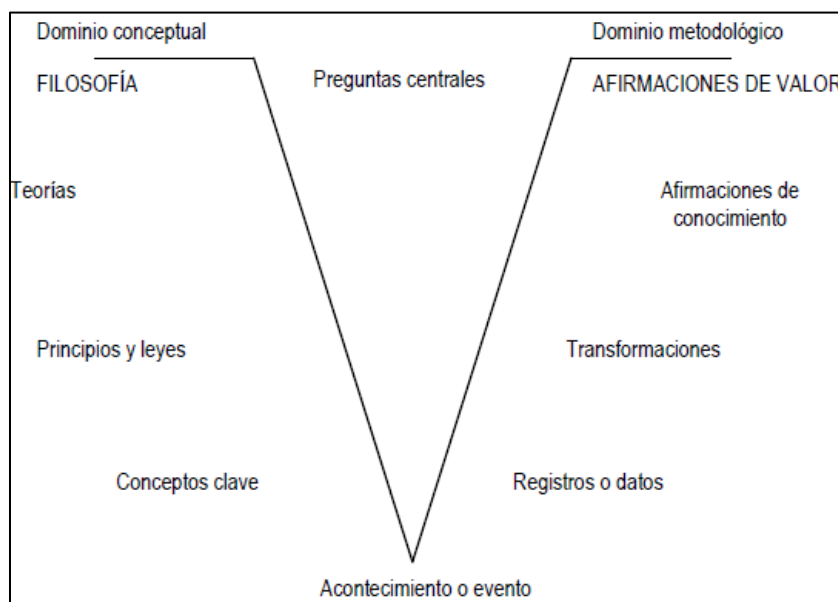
Dominio conceptual

FILOSOFÍA

Preguntas centrales

Dominio metodológico

AFIRMACIONES DE VALOR

Teorías

Afirmaciones de conocimiento

Principios y leyes

Transformaciones

Conceptos clave

Registros o datos

Acontecimiento o evento